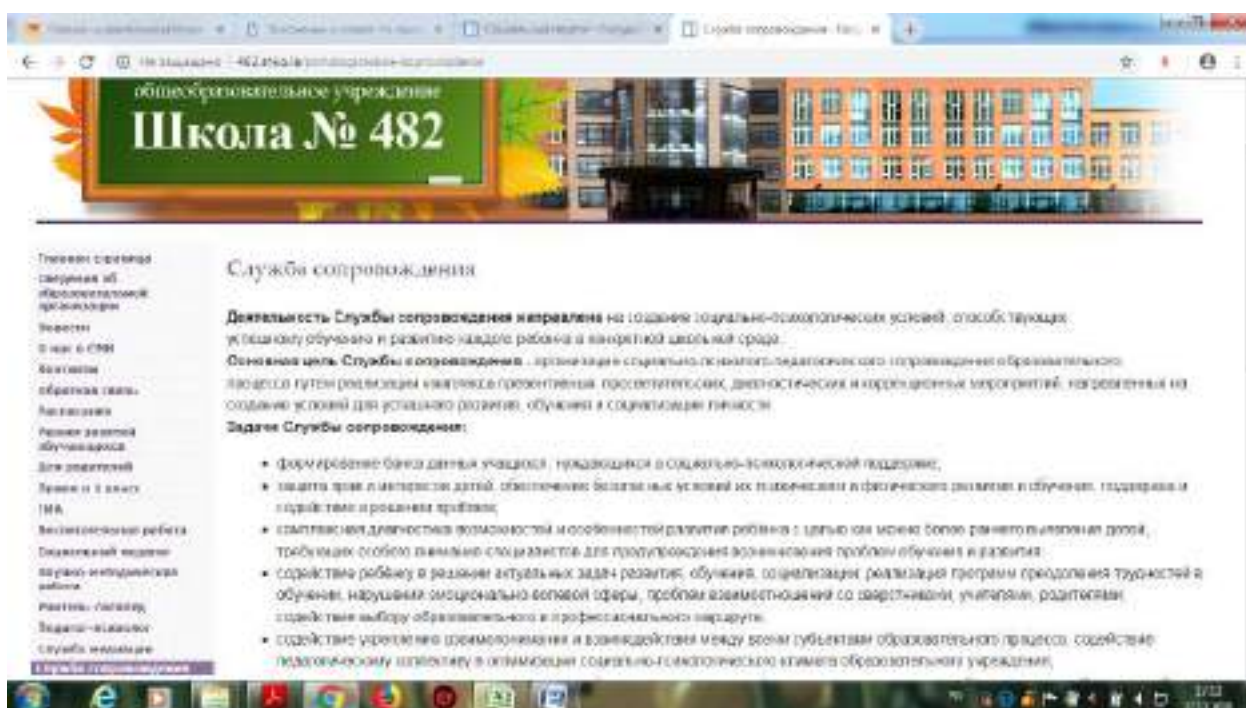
общеобразовательное учреждение
Школа № 482

Служба сопровождения

**Деятельность Службы сопровождения направлена** на создание социально-психологических условий, способствующих успешному обучению и развитию каждого ребенка в конкретной школьной среде.
**Основная цель Службы сопровождения** - организация социально-психолого-педагогического сопровождения образовательного процесса путем реализации комплекса превентивных, просветительских, диагностических и коррекционных мероприятий, направленных на создание условий для успешного развития, обучения и социализации личности.
**Задачи Службы сопровождения:**

- формирование банка данных учащихся, нуждающихся в социально-психологической поддержке;
- защита прав и интересов детей, обеспечение безопасных условий их психического и физического развития и обучения, поддержка и содействие в решении проблем;
- комплексная диагностика возможностей и особенностей развития ребенка с целью как можно более раннего выявления детей, требующих особого внимания специалистов для предупреждения возникновения проблем обучения и развития;
- содействие ребёнку в решении актуальных задач развития, обучения, социализации: реализация программ преодоления трудностей в обучении, нарушений эмоционально-волевой сферы, проблем взаимоотношений со сверстниками, учителями, родителями; содействие выбору образовательного и профессионального маршрута;
- содействие укреплению взаимопонимания и взаимодействия между всеми субъектами образовательного процесса, содействие педагогическому коллективу в оптимизации социально-психологического климата образовательного учреждения;

Главная страница
Сведения об образовательной организации
Новости
О нас в СМИ
Контакты
Обратная связь
Расписание
Режим работы обучающихся
Для родителей
Время и 1 класс
ГИА
Воспитательная работа
Социальный педагог
Научно-методическая работа
Учитель-логопед
Педагог-психолог
Служба медиации
Служба сопровождения